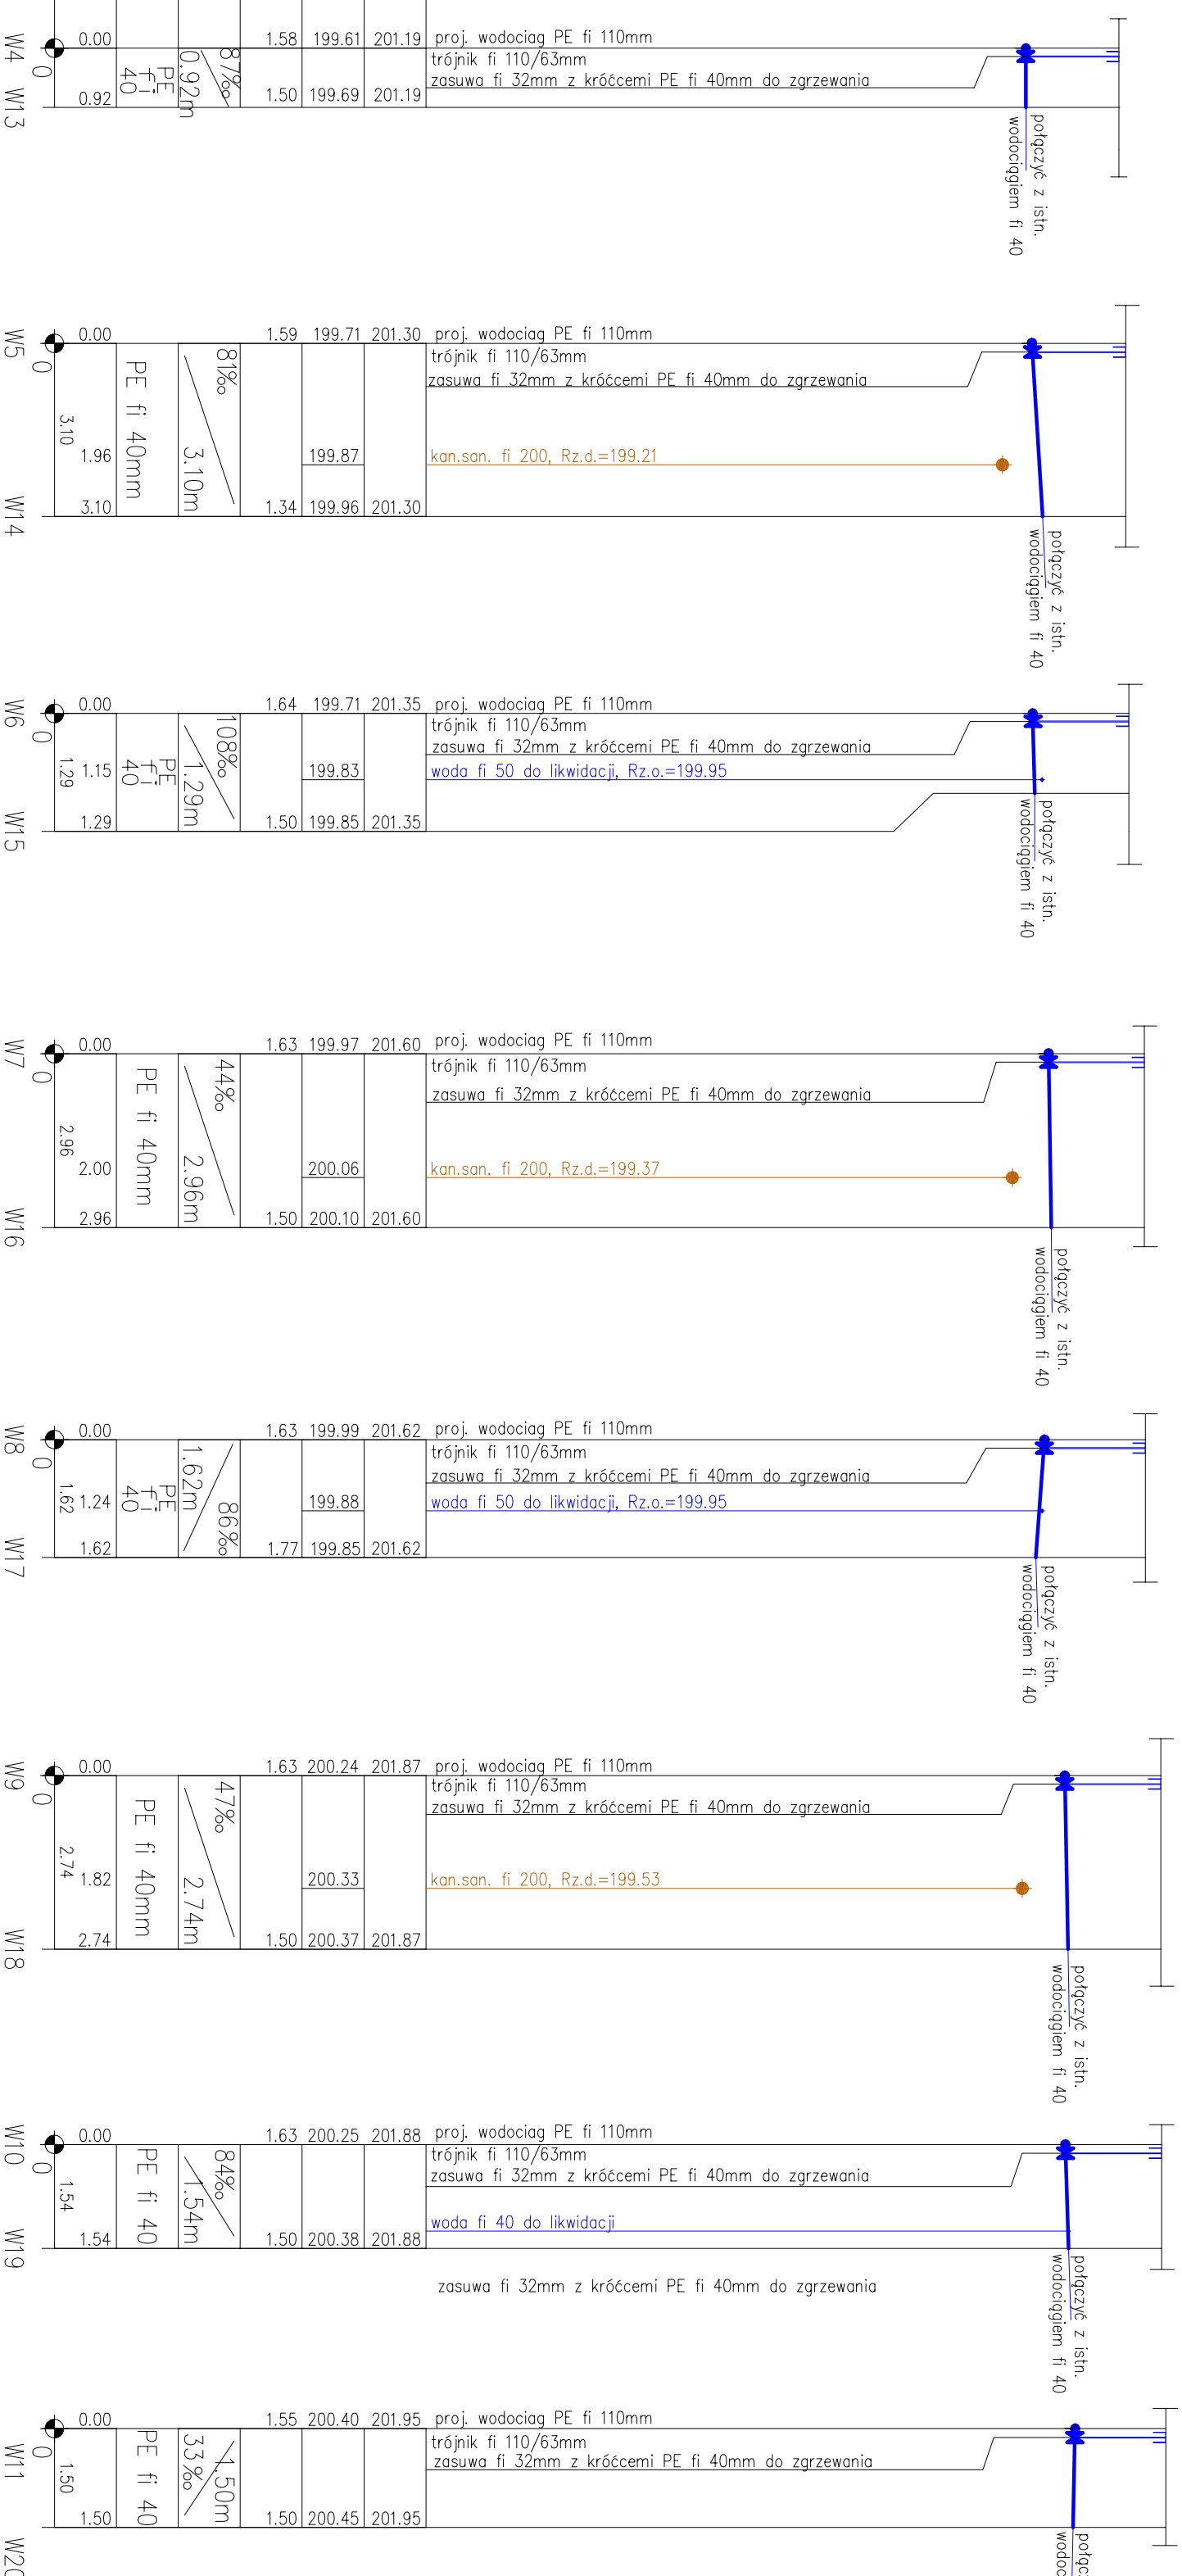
W4 0 W13
0.00 1.58 199.61 201.19 proj. wodociag PE fi 110mm
PE fi 40 0.92m 87‰
trójnik fi 110/63mm
zasuwa fi 32mm z króćcemi PE fi 40mm do zgrzewania
0.92 1.50 199.69 201.19
połączyć z istn. wodociągiem fi 40

W5 0 W14
0.00 1.59 199.71 201.30 proj. wodociag PE fi 110mm
trójnik fi 110/63mm
zasuwa fi 32mm z króćcemi PE fi 40mm do zgrzewania
3.10 PE fi 40mm 81‰ 3.10m
1.96 199.87 kan.san. fi 200, Rz.d.=199.21
3.10 1.34 199.96 201.30
połączyć z istn. wodociągiem fi 40

W6 0 W15
0.00 1.64 199.71 201.35 proj. wodociag PE fi 110mm
trójnik fi 110/63mm
zasuwa fi 32mm z króćcemi PE fi 40mm do zgrzewania
1.29 1.15 PE fi 40 108‰ 1.29m 199.83 woda fi 50 do likwidacji, Rz.o.=199.95
1.29 1.50 199.85 201.35
połączyć z istn. wodociągiem fi 40

W7 0 W16
0.00 1.63 199.97 201.60 proj. wodociag PE fi 110mm
trójnik fi 110/63mm
zasuwa fi 32mm z króćcemi PE fi 40mm do zgrzewania
2.96 PE fi 40mm 44‰ 2.96m
2.00 200.06 kan.san. fi 200, Rz.d.=199.37
2.96 1.50 200.10 201.60
połączyć z istn. wodociągiem fi 40

W8 0 W17
0.00 1.63 199.99 201.62 proj. wodociag PE fi 110mm
trójnik fi 110/63mm
zasuwa fi 32mm z króćcemi PE fi 40mm do zgrzewania
1.62 1.24 PE fi 40 1.62m 86‰ 199.88 woda fi 50 do likwidacji, Rz.o.=199.95
1.62 1.77 199.85 201.62
połączyć z istn. wodociągiem fi 40

W9 0 W18
0.00 1.63 200.24 201.87 proj. wodociag PE fi 110mm
trójnik fi 110/63mm
zasuwa fi 32mm z króćcemi PE fi 40mm do zgrzewania
2.74 PE fi 40mm 47‰ 2.74m
1.82 200.33 kan.san. fi 200, Rz.d.=199.53
2.74 1.50 200.37 201.87
połączyć z istn. wodociągiem fi 40

W10 0 W19
0.00 1.63 200.25 201.88 proj. wodociag PE fi 110mm
trójnik fi 110/63mm
zasuwa fi 32mm z króćcemi PE fi 40mm do zgrzewania
1.54 PE fi 40 84‰ 1.54m
woda fi 40 do likwidacji
1.54 1.50 200.38 201.88
zasuwa fi 32mm z króćcemi PE fi 40mm do zgrzewania
połączyć z istn. wodociągiem fi 40

W11 0 W20
0.00 1.55 200.40 201.95 proj. wodociag PE fi 110mm
trójnik fi 110/63mm
zasuwa fi 32mm z króćcemi PE fi 40mm do zgrzewania
1.50 PE fi 40 33‰ 1.50m
1.50 1.50 200.45 201.95
połąc wodoc